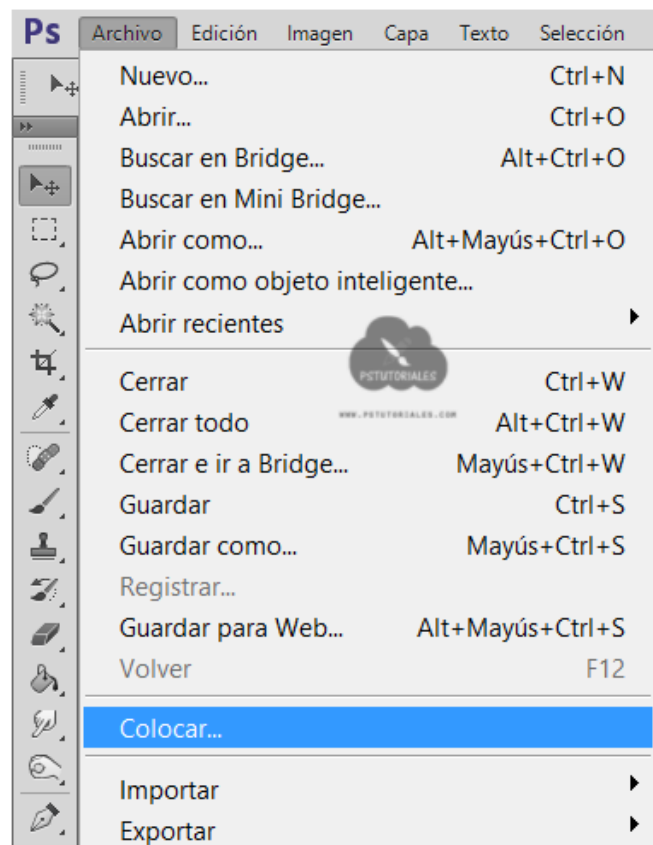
Ps Archivo Edición Imagen Capa Texto Selección

Nuevo... Ctrl+N
Abrir... Ctrl+O
Buscar en Bridge... Alt+Ctrl+O
Buscar en Mini Bridge...
Abrir como... Alt+Mayús+Ctrl+O
Abrir como objeto inteligente...
Abrir recientes

Cerrar Ctrl+W
Cerrar todo Alt+Ctrl+W
Cerrar e ir a Bridge... Mayús+Ctrl+W
Guardar Ctrl+S
Guardar como... Mayús+Ctrl+S
Registrar...
Guardar para Web... Alt+Mayús+Ctrl+S
Volver F12

Colocar...

Importar
Exportar

PSTUTORIALES
WWW.PSTUTORIALES.COM